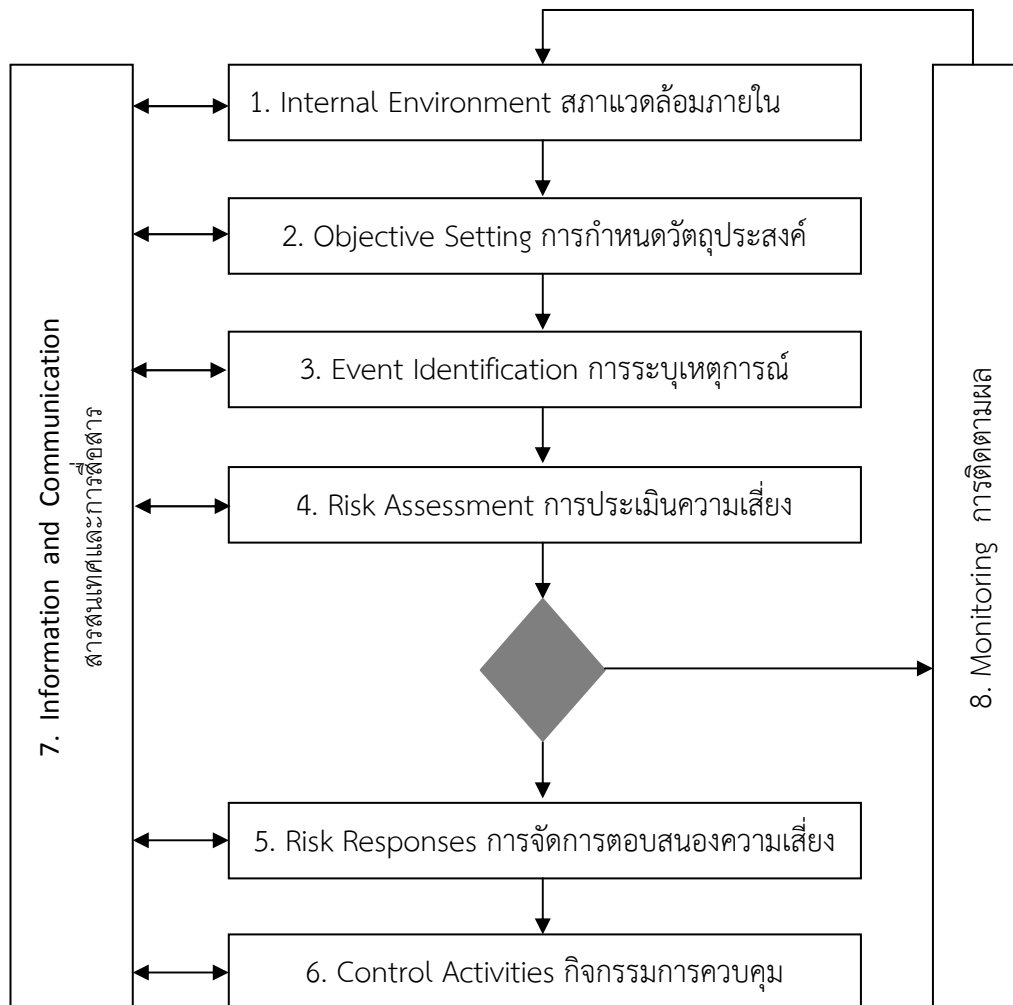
7. Information and Communication
สารสนเทศและการสื่อสาร

1. Internal Environment สภาแวดล้อมภายใน

2. Objective Setting การกำหนดวัตถุประสงค์

3. Event Identification การระบุเหตุการณ์

4. Risk Assessment การประเมินความเสี่ยง

5. Risk Responses การจัดการตอบสนองความเสี่ยง

6. Control Activities กิจกรรมการควบคุม

8. Monitoring การติดตามผล